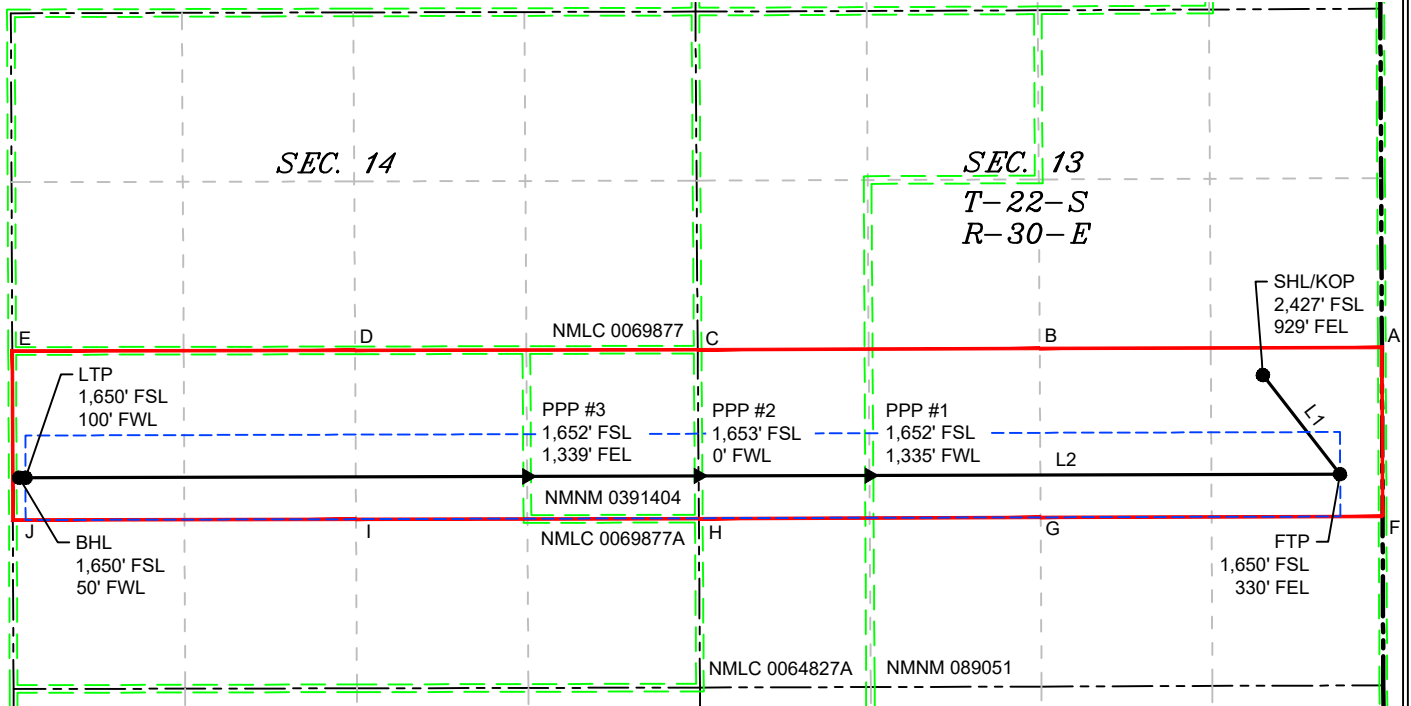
SEC. 14

SEC. 13
T–22–S
R–30–E

SHL/KOP
2,427' FSL
929' FEL

E
D
NMLC 0069877
C
B
A

LTP
1,650' FSL
100' FWL

PPP #3
1,652' FSL
1,339' FEL

PPP #2
1,653' FSL
0' FWL

PPP #1
1,652' FSL
1,335' FWL

L1
L2

NMNM 0391404

J
I
NMLC 0069877A
H
G
F

BHL
1,650' FSL
50' FWL

FTP
1,650' FSL
330' FEL

NMLC 0064827A
NMNM 089051